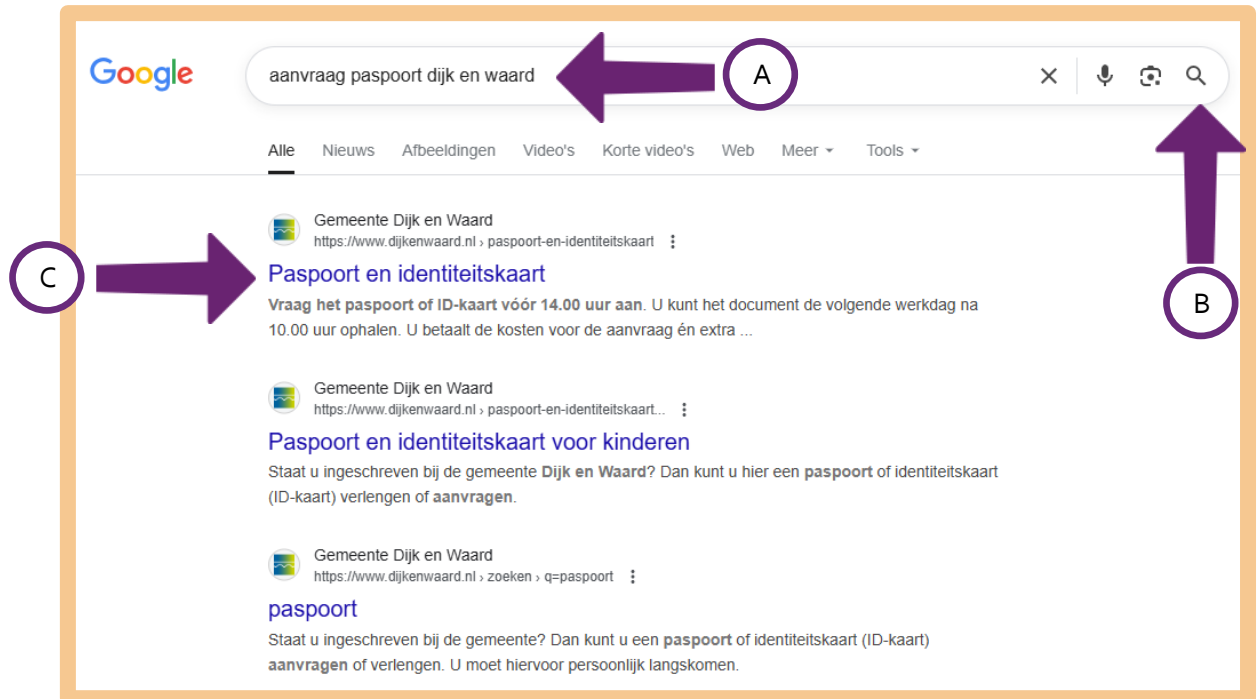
Google

aanvraag paspoort dijk en waard

A

Alle Nieuws Afbeeldingen Video's Korte video's Web Meer Tools

B

C

Gemeente Dijk en Waard
https://www.dijkenwaard.nl › paspoort-en-identiteitskaart

Paspoort en identiteitskaart

**Vraag het paspoort of ID-kaart vóór 14.00 uur aan**. U kunt het document de volgende werkdag na 10.00 uur ophalen. U betaalt de kosten voor de aanvraag én extra ...

Gemeente Dijk en Waard
https://www.dijkenwaard.nl › paspoort-en-identiteitskaart...

Paspoort en identiteitskaart voor kinderen

Staat u ingeschreven bij de gemeente **Dijk en Waard**? Dan kunt u hier een **paspoort** of identiteitskaart (ID-kaart) verlengen of **aanvragen**.

Gemeente Dijk en Waard
https://www.dijkenwaard.nl › zoeken › q=paspoort

paspoort

Staat u ingeschreven bij de gemeente? Dan kunt u een **paspoort** of identiteitskaart (ID-kaart) **aanvragen** of verlengen. U moet hiervoor persoonlijk langskomen.